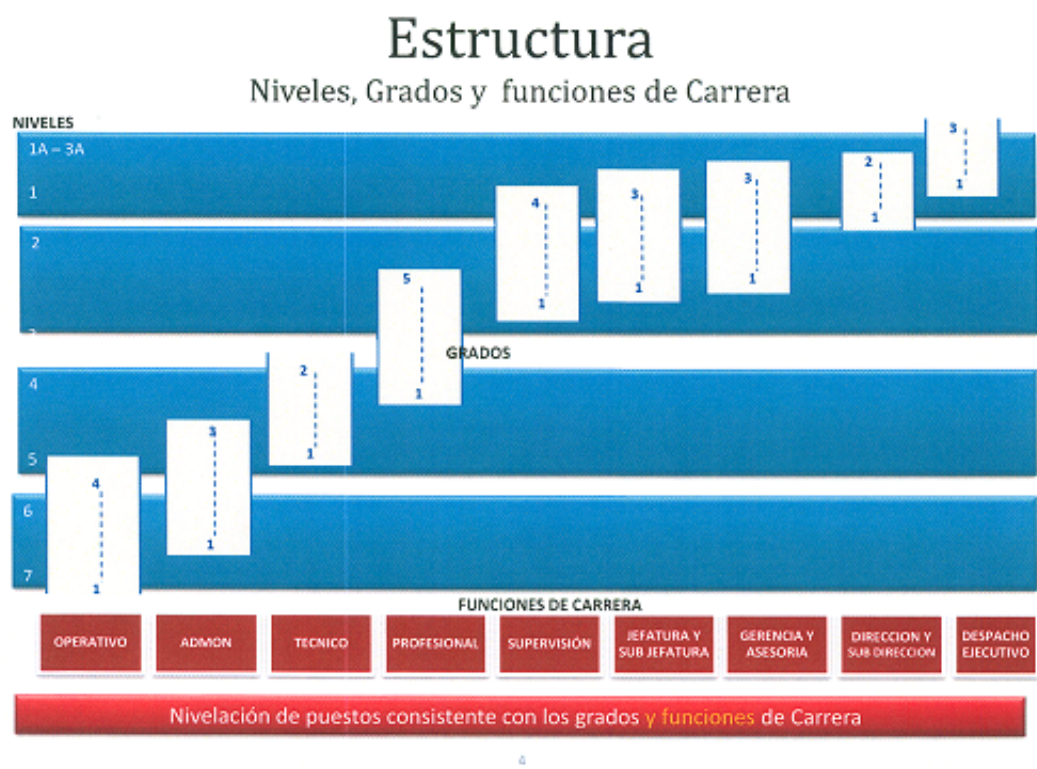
Estructura

Niveles, Grados y funciones de Carrera

NIVELES

1A – 3A

1

2

3

4

5

6

7

4

1

3

1

2

1

5

1

GRADOS

4

1

3

1

3

1

2

1

3

1

FUNCIONES DE CARRERA

OPERATIVO

ADMON

TECNICO

PROFESIONAL

SUPERVISIÓN

JEFATURA Y SUB JEFATURA

GERENCIA Y ASESORIA

DIRECCION Y SUB DIRECCION

DESPACHO EJECUTIVO

Nivelación de puestos consistente con los grados y funciones de Carrera

4